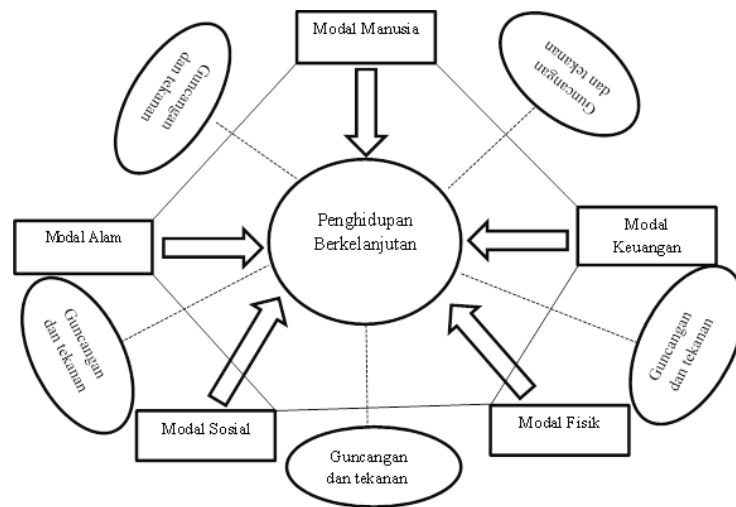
Modal Manusia

Guncangan dan tekanan

Guncangan dan tekanan

Penghidupan Berkelanjutan

Modal Alam

Modal Keuangan

Guncangan dan tekanan

Guncangan dan tekanan

Modal Sosial

Modal Fisik

Guncangan dan tekanan